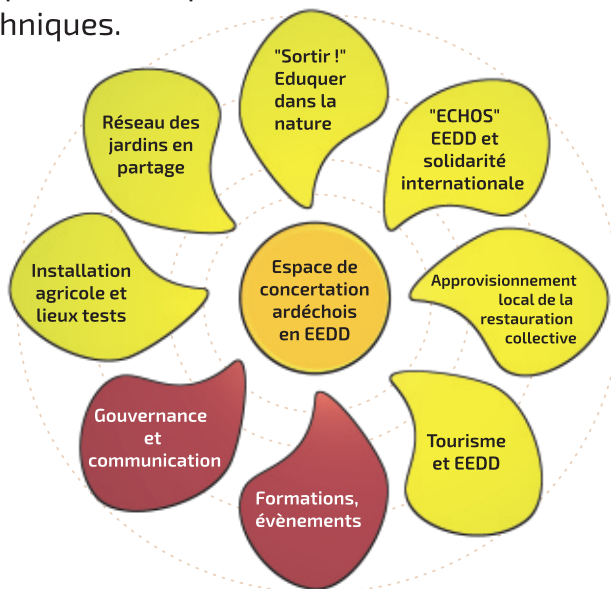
hniques.

"Sortir !" Eduquer dans la nature

"ECHOS" EEDD et solidarité internationale

Réseau des jardins en partage

Installation agricole et lieux tests

Espace de concertation ardéchois en EEDD

Approvisionnement local de la restauration collective

Gouvernance et communication

Tourisme et EEDD

Formations, évènements